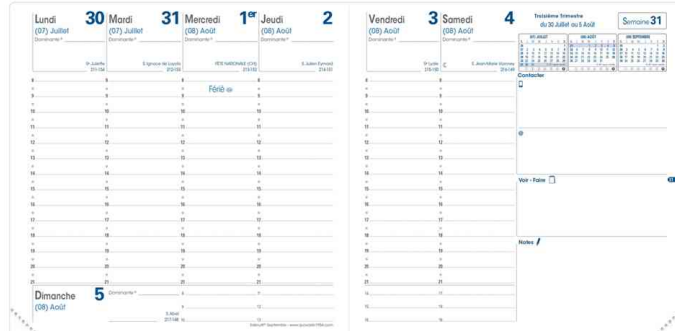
Lundi 30
(07) Juillet
Dominante :
Ste Juliette 211/154

Mardi 31
(07) Juillet
Dominante :
S Ignace de Loyola 212/153

Mercredi 1er
(08) Août
Dominante :
FÊTE NATIONALE (CH) 213/152

Jeudi 2
(08) Août
Dominante :
S. Julien Eymard 214/151

Férié

8 9 10 11 12 13 14 15 16 17 18 19 20 21 22

Dimanche 5
(08) Août
Dominante :
S. Abel 217/148

Vendredi 3
(08) Août
Dominante :
Ste Lydie 215/150

Samedi 4
(08) Août
Dominante :
S. Jean-Marie Vianney 216/149

Troisième Trimestre
du 30 Juillet au 5 Août
Semaine 31

Contacter
@
Voir - Faire
Notes